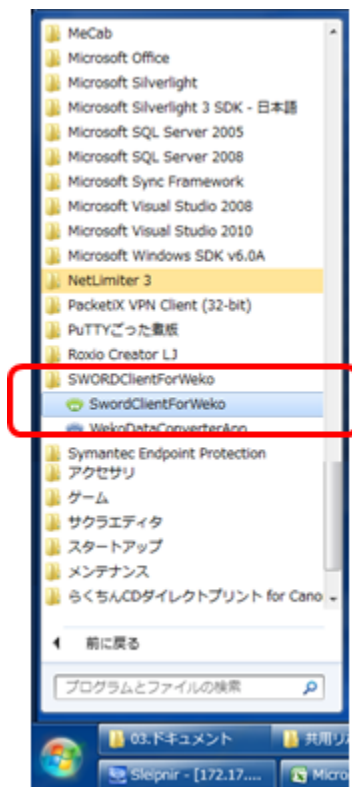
MeCab
Microsoft Office
Microsoft Silverlight
Microsoft Silverlight 3 SDK - 日本語
Microsoft SQL Server 2005
Microsoft SQL Server 2008
Microsoft Sync Framework
Microsoft Visual Studio 2008
Microsoft Visual Studio 2010
Microsoft Windows SDK v6.0A
NetLimiter 3
PacketiX VPN Client (32-bit)
PuTTYごった煮版
Roxio Creator LJ
SWORDClientForWeko
SwordClientForWeko
WekoDataConverterApp
Symantec Endpoint Protection
アクセサリ
ゲーム
サクラエディタ
スタートアップ
メンテナンス
らくちんCDダイレクトプリント for Cano

前に戻る

プログラムとファイルの検索

03.ドキュメント
共用リ
Sleipnir - [172.17....
Micro